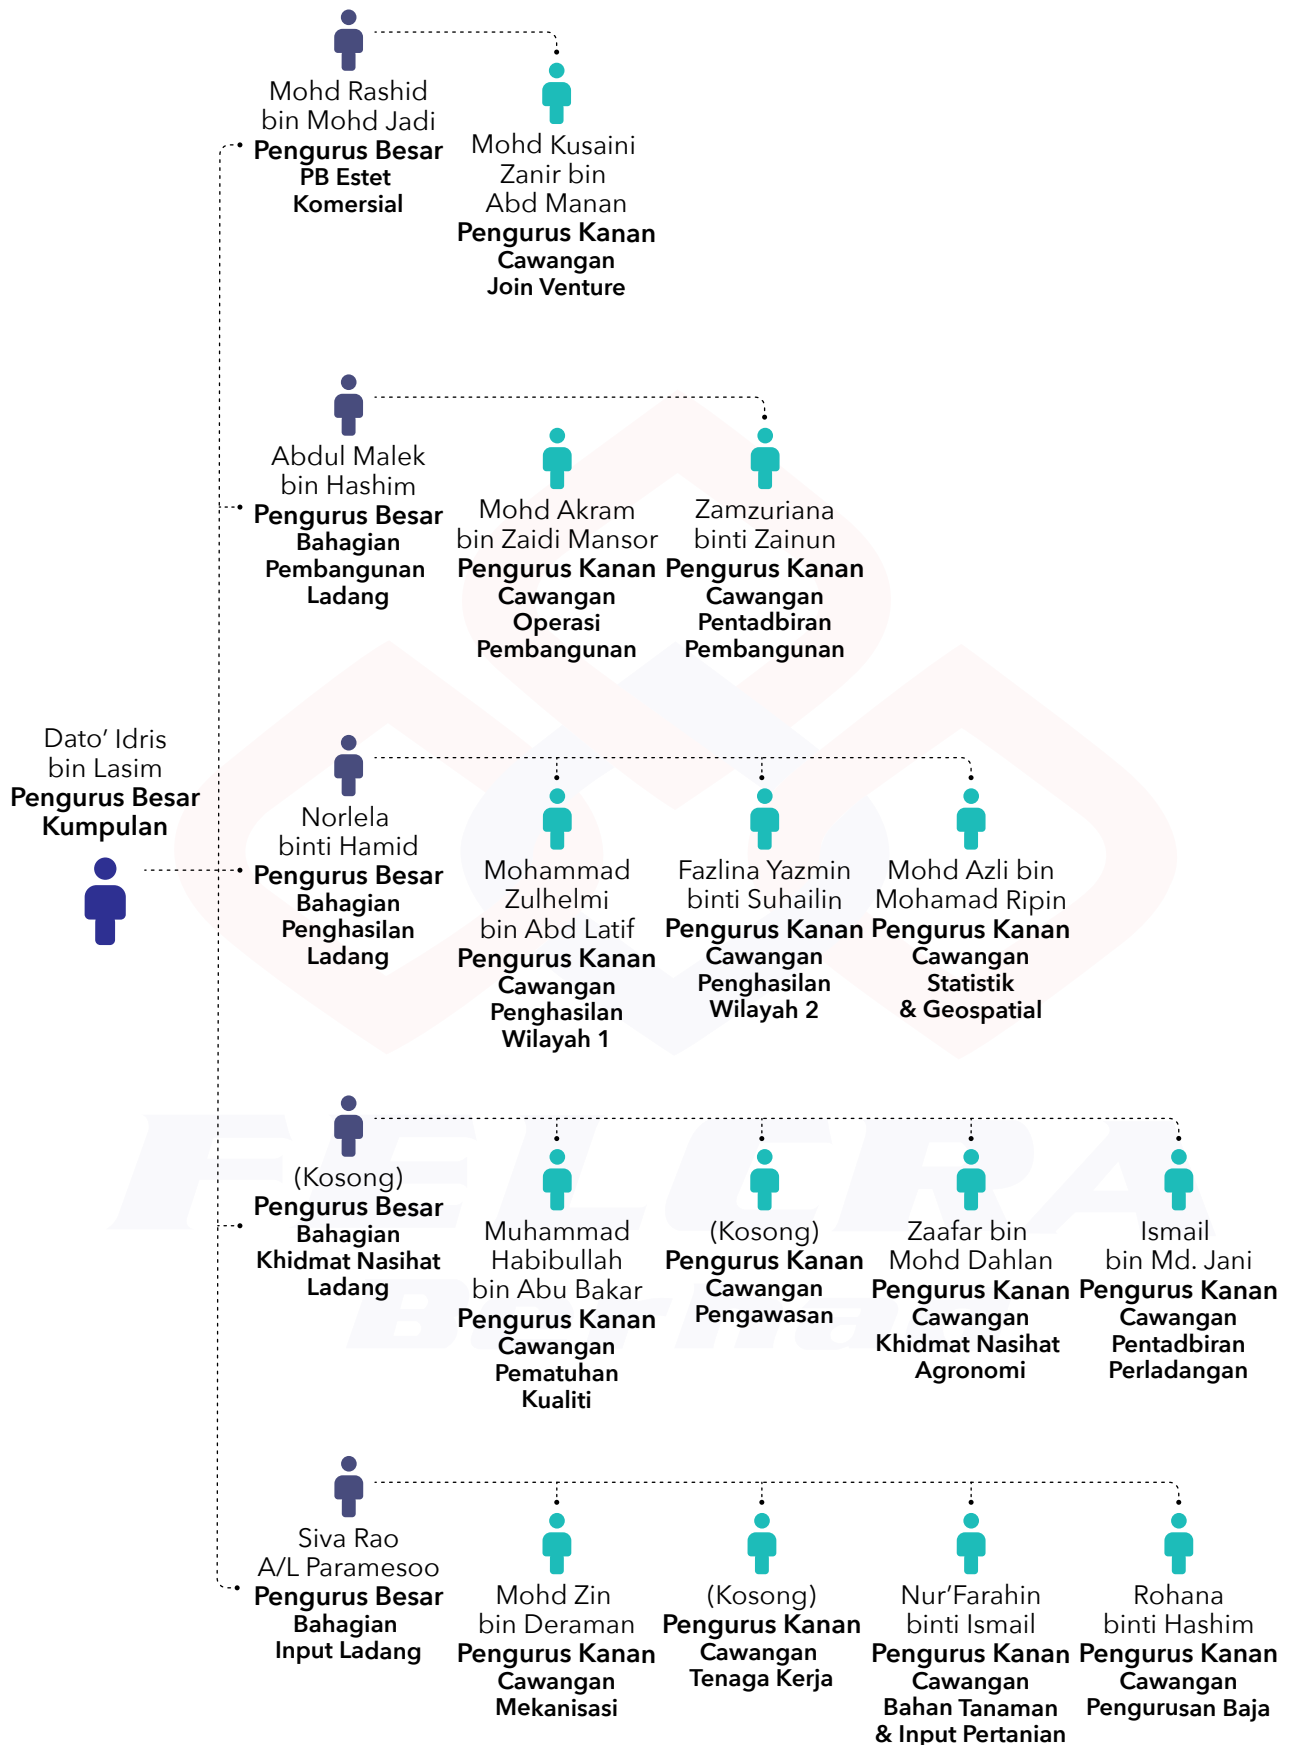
Mohd Rashid bin Mohd Jadi
**Pengurus Besar**
**PB Estet Komersial**

Mohd Kusaini Zanir bin Abd Manan
**Pengurus Kanan**
**Cawangan Join Venture**

Abdul Malek bin Hashim
**Pengurus Besar**
**Bahagian Pembangunan Ladang**

Mohd Akram bin Zaidi Mansor
**Pengurus Kanan**
**Cawangan Operasi Pembangunan**

Zamzuriana binti Zainun
**Pengurus Kanan**
**Cawangan Pentadbiran Pembangunan**

Dato' Idris bin Lasim
**Pengurus Besar Kumpulan**

Norlela binti Hamid
**Pengurus Besar**
**Bahagian Penghasilan Ladang**

Mohammad Zulhelmi bin Abd Latif
**Pengurus Kanan**
**Cawangan Penghasilan Wilayah 1**

Fazlina Yazmin binti Suhailin
**Pengurus Kanan**
**Cawangan Penghasilan Wilayah 2**

Mohd Azli bin Mohamad Ripin
**Pengurus Kanan**
**Cawangan Statistik & Geospatial**

(Kosong)
**Pengurus Besar**
**Bahagian Khidmat Nasihat Ladang**

Muhammad Habibullah bin Abu Bakar
**Pengurus Kanan**
**Cawangan Pematuhan Kualiti**

(Kosong)
**Pengurus Kanan**
**Cawangan Pengawasan**

Zaafar bin Mohd Dahlan
**Pengurus Kanan**
**Cawangan Khidmat Nasihat Agronomi**

Ismail bin Md. Jani
**Pengurus Kanan**
**Cawangan Pentadbiran Perladangan**

Siva Rao A/L Paramesoo
**Pengurus Besar**
**Bahagian Input Ladang**

Mohd Zin bin Deraman
**Pengurus Kanan**
**Cawangan Mekanisasi**

(Kosong)
**Pengurus Kanan**
**Cawangan Tenaga Kerja**

Nur'Farahin binti Ismail
**Pengurus Kanan**
**Cawangan Bahan Tanaman & Input Pertanian**

Rohana binti Hashim
**Pengurus Kanan**
**Cawangan Pengurusan Baja**

FELCRA Berhad